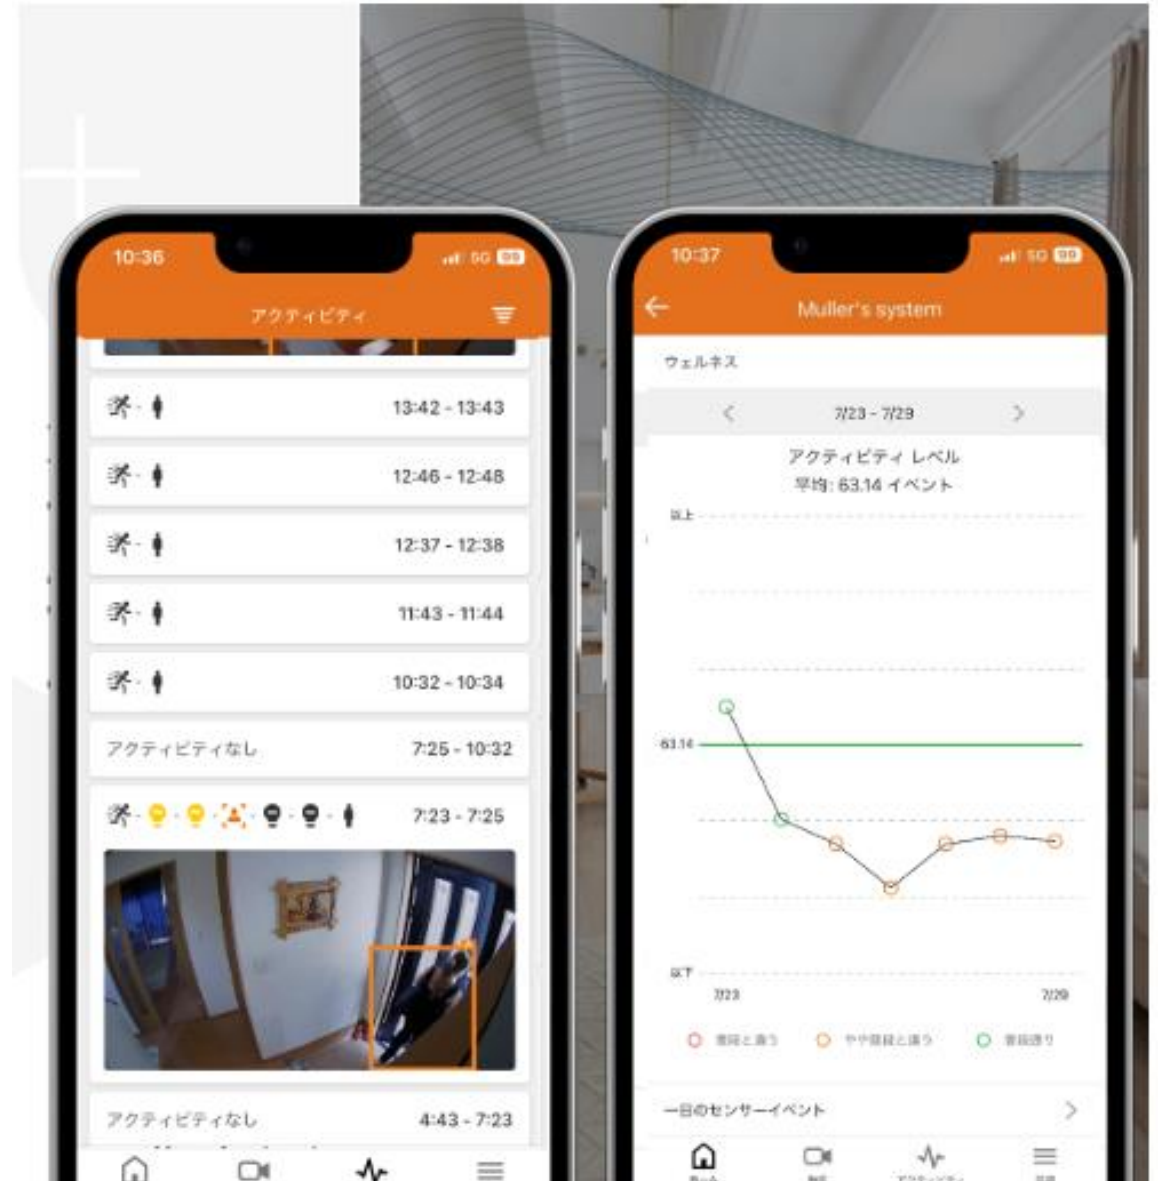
10:36

5G

アクティビティ

13:42 - 13:43

12:46 - 12:48

12:37 - 12:38

11:43 - 11:44

10:32 - 10:34

アクティビティなし 7:25 - 10:32

7:23 - 7:25

アクティビティなし 4:43 - 7:23

10:37

5G

Muller's system

ウェルネス

7/23 - 7/29

アクティビティ レベル
平均: 63.14 イベント

以上

63.14

以下

7/23

7/29

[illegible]

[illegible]

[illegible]

一日のセンサーイベント